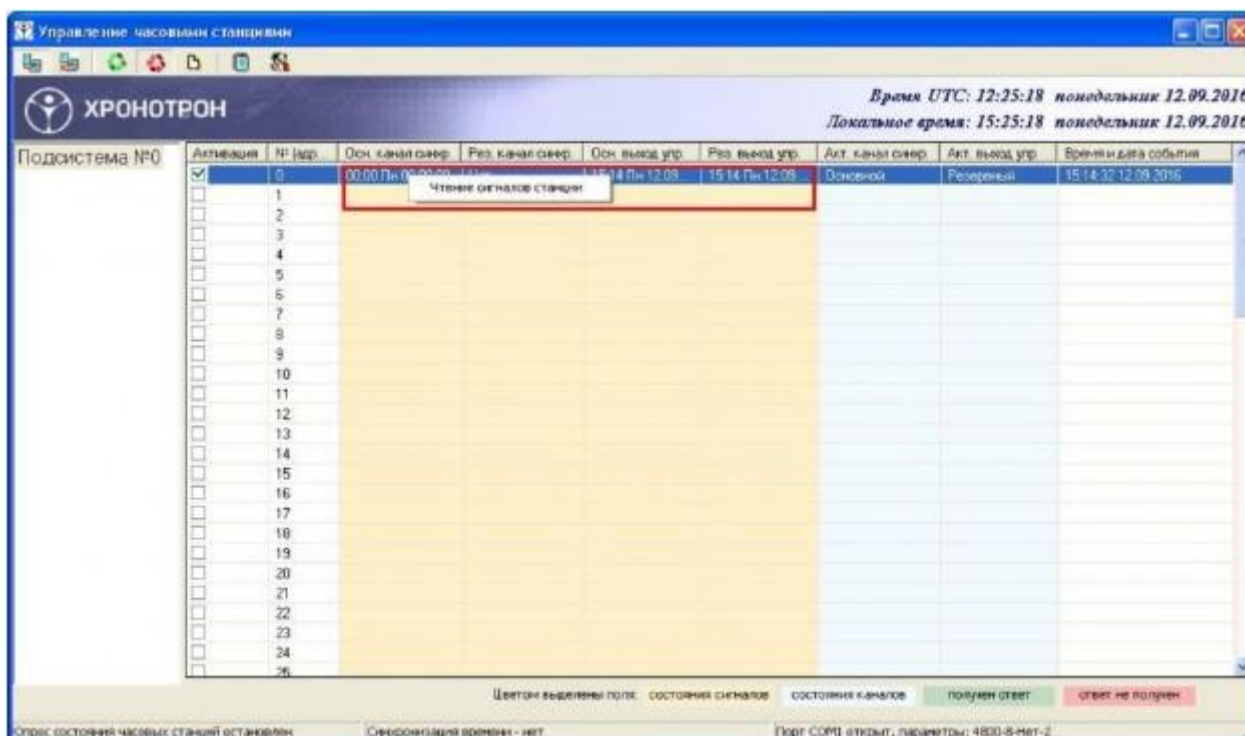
Управление часовыми станциями

ХРОНОТРОН

Время UTC: 12:25:18 понедельник 12.09.2016
Локальное время: 15:25:18 понедельник 12.09.2016

Подсистема №0

| Активация | № адр. | Осн. канал синхр. | Рез. канал синхр. | Осн. выход упр. | Рез. выход упр. | Акт. канал синхр. | Акт. выход упр. | Время и дата события |
|---|---|---|---|---|---|---|---|---|
| ☑ | 0 | 00:00 Пн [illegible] | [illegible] | 15:14 Пн 12.09 | 15:14 Пн 12.09 | Основной | Резервный | 15:14:32 12.09.2016 |
| ☐ | 1 | | | | | | | |
| ☐ | 2 | | | | | | | |
| ☐ | 3 | | | | | | | |
| ☐ | 4 | | | | | | | |
| ☐ | 5 | | | | | | | |
| ☐ | 6 | | | | | | | |
| ☐ | 7 | | | | | | | |
| ☐ | 8 | | | | | | | |
| ☐ | 9 | | | | | | | |
| ☐ | 10 | | | | | | | |
| ☐ | 11 | | | | | | | |
| ☐ | 12 | | | | | | | |
| ☐ | 13 | | | | | | | |
| ☐ | 14 | | | | | | | |
| ☐ | 15 | | | | | | | |
| ☐ | 16 | | | | | | | |
| ☐ | 17 | | | | | | | |
| ☐ | 18 | | | | | | | |
| ☐ | 19 | | | | | | | |
| ☐ | 20 | | | | | | | |
| ☐ | 21 | | | | | | | |
| ☐ | 22 | | | | | | | |
| ☐ | 23 | | | | | | | |
| ☐ | 24 | | | | | | | |
| ☐ | 25 | | | | | | | |

Чтение сигналов станции

Цветом выделены поля: состояния сигналов состояния каналов получен ответ ответ не получен

Опрос состояний часовых станций остановлен
Синхронизация времени - нет
Порт COM1 открыт, параметры: 4800-8-нет-2